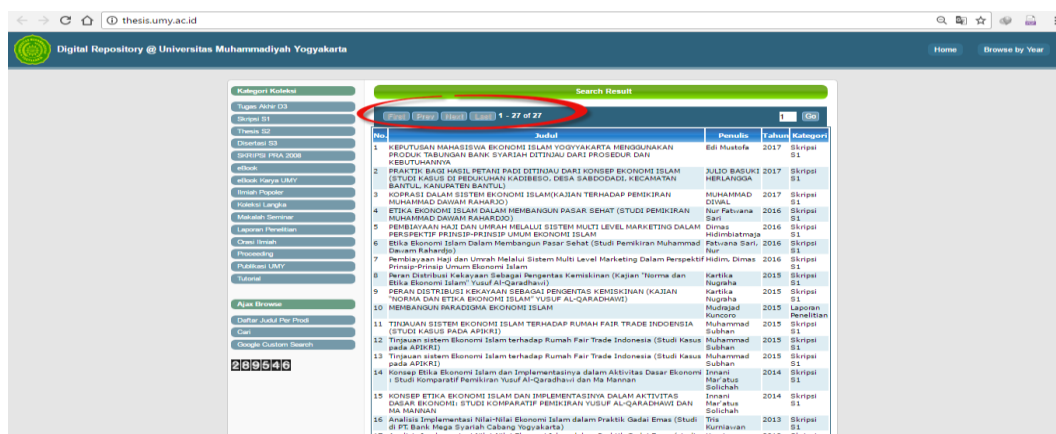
thesis.umy.ac.id

Digital Repository @ Universitas Muhammadiyah Yogyakarta

Home Browse by Year

Kategori Koleksi
Tugas Akhir D3
Skripsi S1
Thesis S2
Disertasi S3
SKRIPSI PNA 2008
eBook
eBook Karya UMY
Ilmiah Populer
Koleksi Langka
Makalah Seminar
Laporan Penelitian
Orasi Ilmiah
Proceeding
Publikasi UMY
Tutorial

Ajax Browse
Daftar Judul Per Prodi
Cari
Google Custom Search

289546

Search Result

First Prev Next Last 1 - 27 of 27 1 Go

| No. | Judul | Penulis | Tahun | Kategori |
|---|---|---|---|---|
| 1 | KEPUTUSAN MAHASISWA EKONOMI ISLAM YOGYAKARTA MENGGUNAKAN PRODUK TABUNGAN BANK SYARIAH DITINJAU DARI PROSEDUR DAN KEBUTUHANNYA | Edi Mustofa | 2017 | Skripsi S1 |
| 2 | PRAKTIK BAGI HASIL PETANI PADI DITINJAU DARI KONSEP EKONOMI ISLAM (STUDI KASUS DI PEDUKUHAN KADIBESO, DESA SABDODADI, KECAMATAN BANTUL, KANUPATEN BANTUL) | JULIO BASUKI HERLANGGA | 2017 | Skripsi S1 |
| 3 | KOPRASI DALAM SISTEM EKONOMI ISLAM(KAJIAN TERHADAP PEMIKIRAN MUHAMMAD DAWAM RAHARJO) | MUHAMMAD DIWAL | 2017 | Skripsi S1 |
| 4 | ETIKA EKONOMI ISLAM DALAM MEMBANGUN PASAR SEHAT (STUDI PEMIKIRAN MUHAMMAD DAWAM RAHARDJO) | Nur Fatvana Sari | 2016 | Skripsi S1 |
| 5 | PEMBIAYAAN HAJI DAN UMRAH MELALUI SISTEM MULTI LEVEL MARKETING DALAM PERSPEKTIF PRINSIP-PRINSIP UMUM EKONOMI ISLAM | Dimas Hidimbiatmaja | 2016 | Skripsi S1 |
| 6 | Etika Ekonomi Islam Dalam Membangun Pasar Sehat (Studi Pemikiran Muhammad Dawam Rahardjo) | Fatvana Sari, Nur | 2016 | Skripsi S1 |
| 7 | Pembiayaan Haji dan Umrah Melalui Sistem Multi Level Marketing Dalam Perspektif Prinsip-Prinsip Umum Ekonomi Islam | Hidim, Dimas | 2016 | Skripsi S1 |
| 8 | Peran Distribusi Kekayaan Sebagai Pengentas Kemiskinan (Kajian "Norma dan Etika Ekonomi Islam" Yusuf Al-Qaradhawi) | Kartika Nugraha | 2015 | Skripsi S1 |
| 9 | PERAN DISTRIBUSI KEKAYAAN SEBAGAI PENGENTAS KEMISKINAN (KAJIAN "NORMA DAN ETIKA EKONOMI ISLAM" YUSUF AL-QARADHAWI) | Kartika Nugraha | 2015 | Skripsi S1 |
| 10 | MEMBANGUN PARADIGMA EKONOMI ISLAM | Mudrajad Kuncoro | 2015 | Laporan Penelitian |
| 11 | TINJAUAN SISTEM EKONOMI ISLAM TERHADAP RUMAH FAIR TRADE INDOENSIA (STUDI KASUS PADA APIKRI) | Muhammad Subhan | 2015 | Skripsi S1 |
| 12 | Tinjauan sistem Ekonomi Islam terhadap Rumah Fair Trade Indonesia (Studi Kasus pada APIKRI) | Muhammad Subhan | 2015 | Skripsi S1 |
| 13 | Tinjauan sistem Ekonomi Islam terhadap Rumah Fair Trade Indonesia (Studi Kasus pada APIKRI) | Muhammad Subhan | 2015 | Skripsi S1 |
| 14 | Konsep Etika Ekonomi Islam dan Implementasinya dalam Aktivitas Dasar Ekonomi : Studi Komparatif Pemikiran Yusuf Al-Qaradhawi dan Ma Mannan | Innani Mar'atus Solichah | 2014 | Skripsi S1 |
| 15 | KONSEP ETIKA EKONOMI ISLAM DAN IMPLEMENTASINYA DALAM AKTIVITAS DASAR EKONOMI: STUDI KOMPARATIF PEMIKIRAN YUSUF AL-QARADHAWI DAN MA MANNAN | Innani Mar'atus Solichah | 2014 | Skripsi S1 |
| 16 | Analisis Implementasi Nilai-Nilai Ekonomi Islam dalam Praktik Gadai Emas (Studi di PT. Bank Mega Syariah Cabang Yogyakarta) | Tris Kurniawan | 2013 | Skripsi S1 |